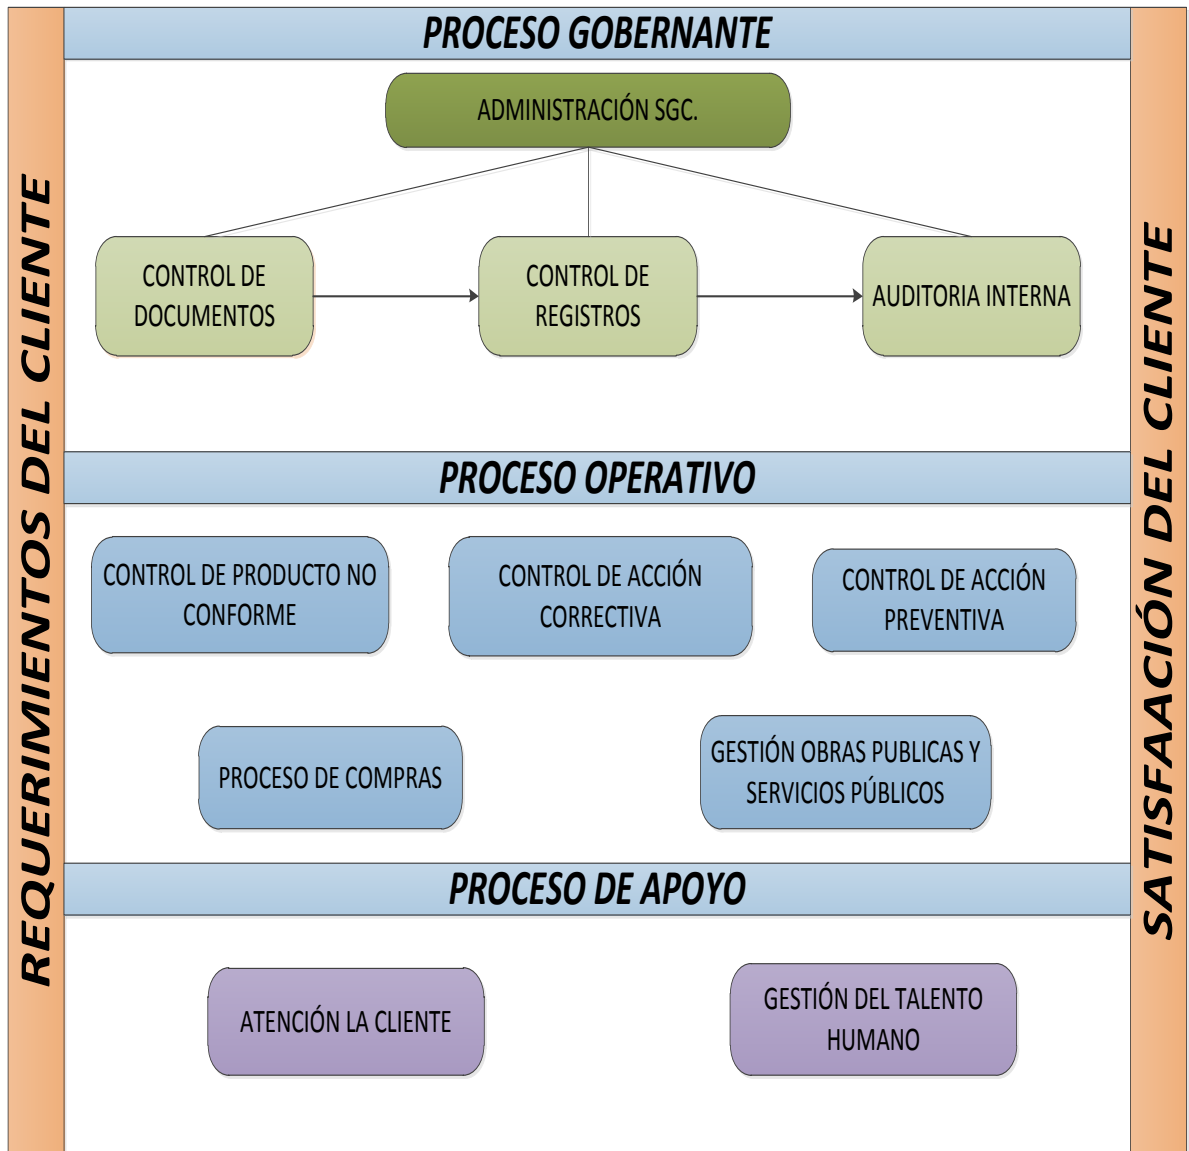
REQUERIMIENTOS DEL CLIENTE

PROCESO GOBERNANTE

ADMINISTRACIÓN SGC.

CONTROL DE DOCUMENTOS

CONTROL DE REGISTROS

AUDITORIA INTERNA

PROCESO OPERATIVO

CONTROL DE PRODUCTO NO CONFORME

CONTROL DE ACCIÓN CORRECTIVA

CONTROL DE ACCIÓN PREVENTIVA

PROCESO DE COMPRAS

GESTIÓN OBRAS PUBLICAS Y SERVICIOS PÚBLICOS

PROCESO DE APOYO

ATENCIÓN LA CLIENTE

GESTIÓN DEL TALENTO HUMANO

SATISFAACIÓN DEL CLIENTE